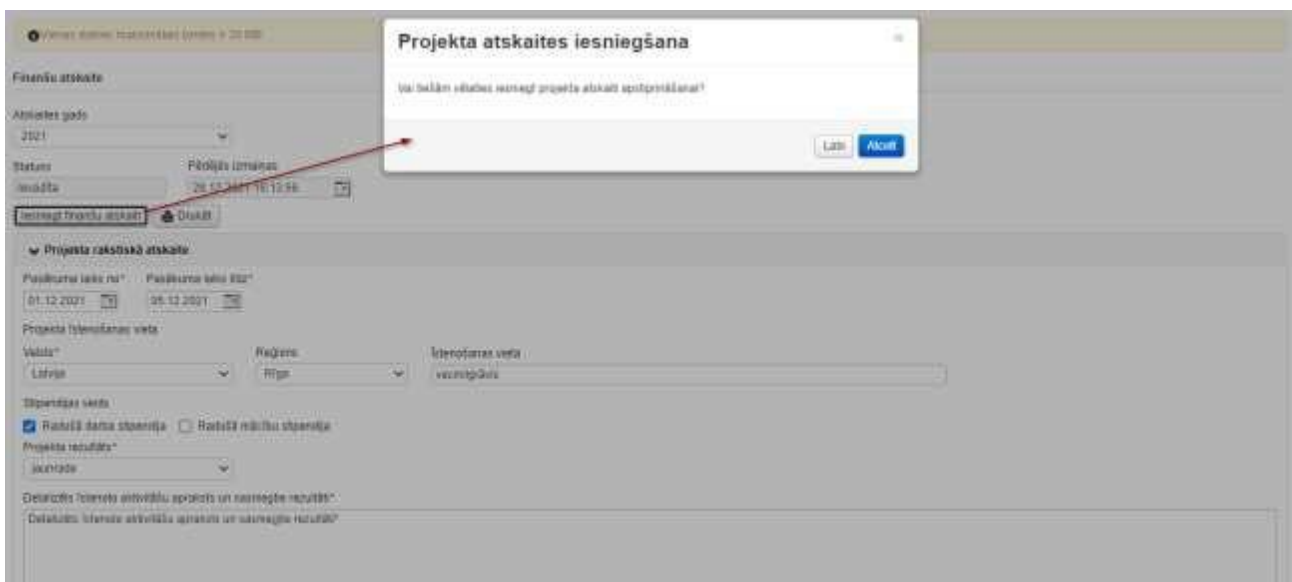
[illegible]

Finanšu atskaite

Atskaites gads
2021

Statuss
Iesniegta

Pēdējās izmaiņas
28.12.2021 16:13:56

Iesniegt finanšu atskaiti
Drukāt

Projekta atskaites iesniegšana

Vai tiešām vēlaties iesniegt projekta atskaiti apstiprināšanai?

Labi
Atcelt

Projekta rakstiskā atskaite

Pasākuma laiks no*
01.12.2021

Pasākuma laiks līdz*
05.12.2021

Projekta īstenošanas vieta

Valsts*
Latvija

Reģions
Rīga

Īstenošanas vieta
vasmigāūis

Stipendijas veids
Radošā darba stipendija
Radošā mācību stipendija

Projekta rezultāts*
Jaunrade

Detalizēts īstenoto aktivitāšu apraksts un sasniegtie rezultāti*
Detalizēts īstenoto aktivitāšu apraksts un sasniegtie rezultāti*